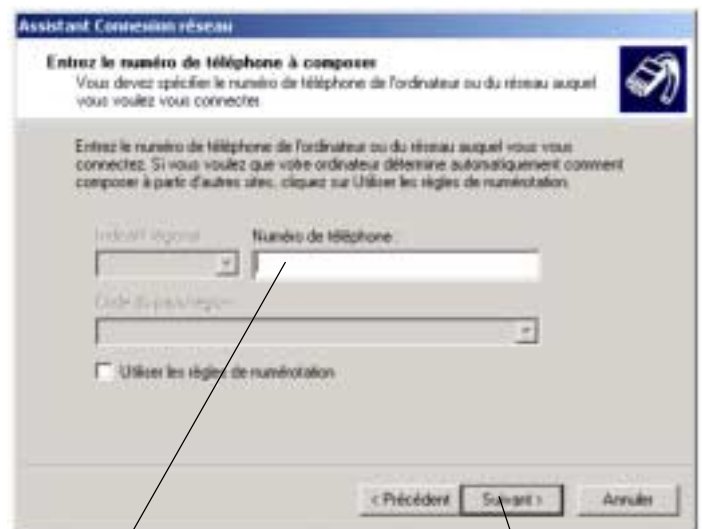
Assistant Connexion réseau

Entrez le numéro de téléphone à composer
Vous devez spécifier le numéro de téléphone de l'ordinateur ou du réseau auquel vous voulez vous connecter.

Entrez le numéro de téléphone de l'ordinateur ou du réseau auquel vous vous connectez. Si vous voulez que votre ordinateur détermine automatiquement comment composer à partir d'autres sites, cliquez sur Utiliser les règles de numérotation.

Indicatif régional

Numéro de téléphone :

Code du pays/région

Utiliser les règles de numérotation

< Précédent

Suivant >

Annuler